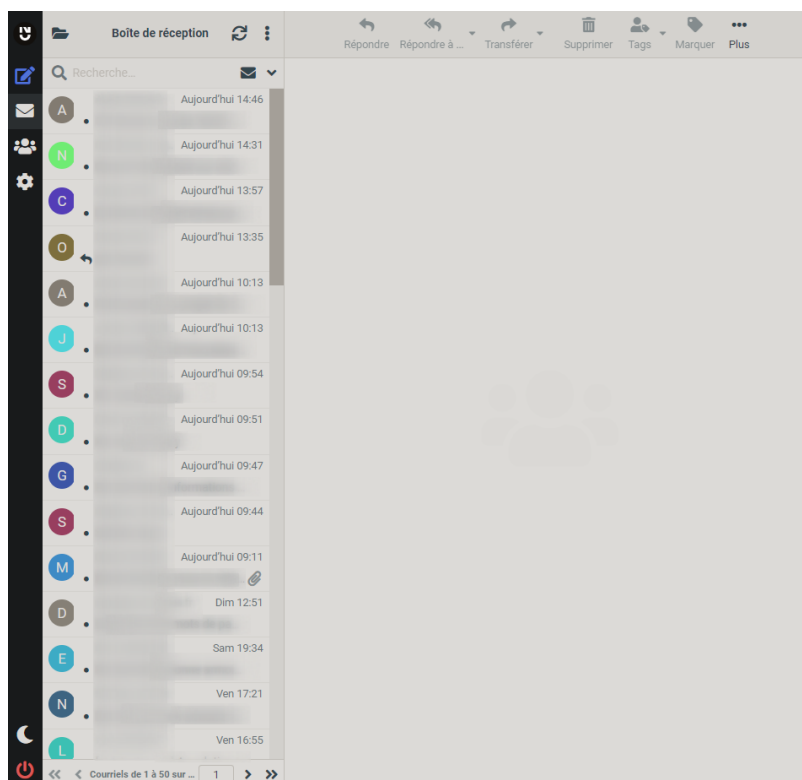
Boîte de réception

Répondre Répondre à ... Transférer Supprimer Tags Marquer Plus

Recherche...

A Aujourd'hui 14:46
N Aujourd'hui 14:31
C Aujourd'hui 13:57
O Aujourd'hui 13:35
A Aujourd'hui 10:13
J Aujourd'hui 10:13
S Aujourd'hui 09:54
D Aujourd'hui 09:51
G Aujourd'hui 09:47
S Aujourd'hui 09:44
M Aujourd'hui 09:11
D Dim 12:51
E Sam 19:34
N Ven 17:21
L Ven 16:55

Courriels de 1 à 50 sur ... 1